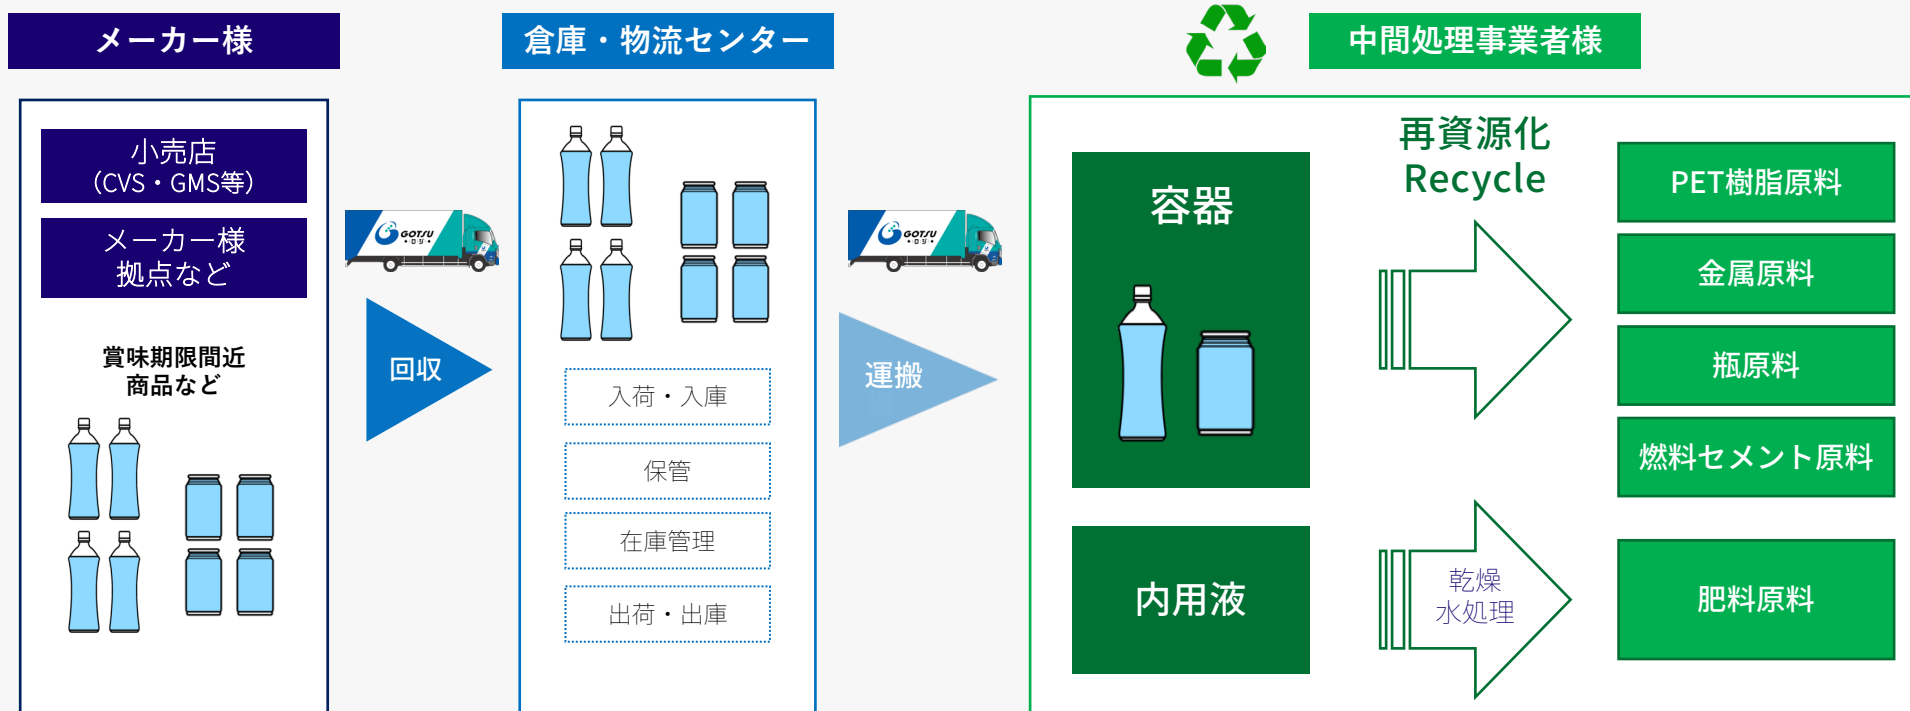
メーカー様

小売店
(CVS・GMS等)

メーカー様
拠点など

賞味期限間近
商品など

GOTSU

回収

倉庫・物流センター

入荷・入庫

保管

在庫管理

出荷・出庫

GOTSU

運搬

中間処理事業者様

容器

再資源化
Recycle

内用液

乾燥
水処理

PET樹脂原料

金属原料

瓶原料

燃料セメント原料

肥料原料